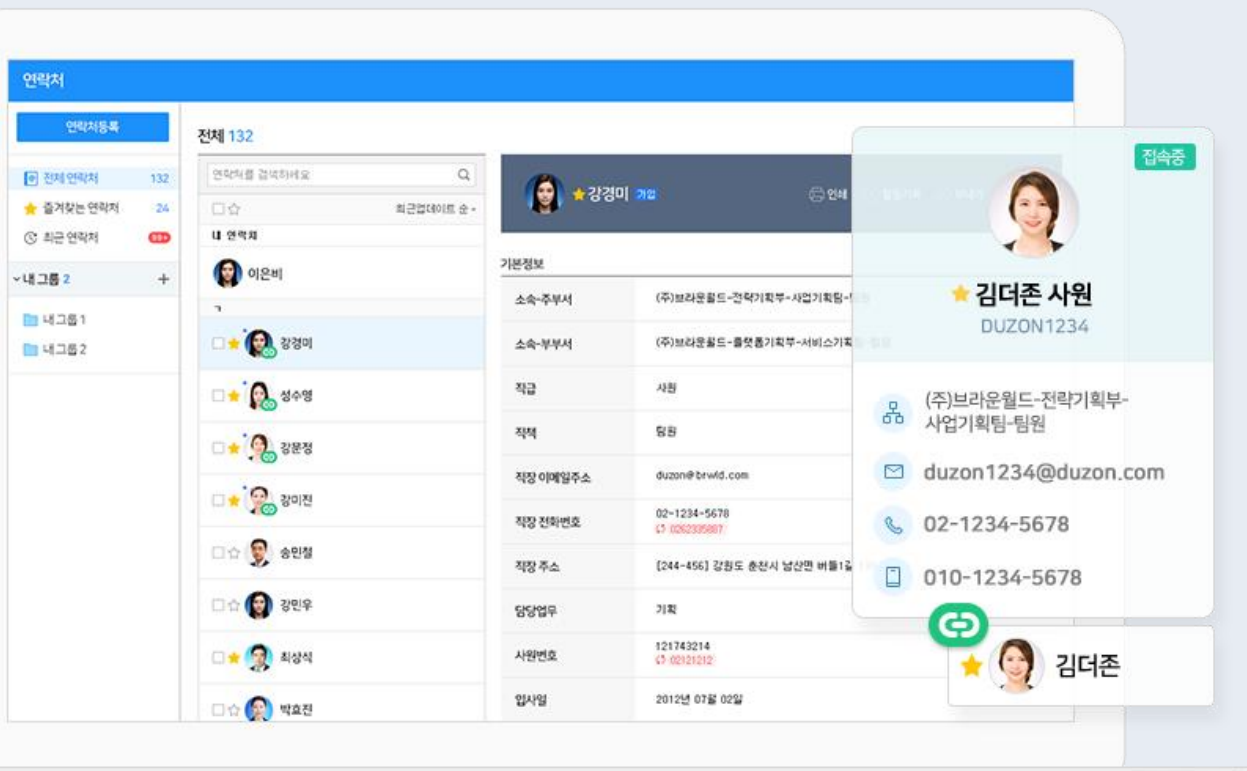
연락처

연락처등록

전체 연락처 132
즐겨찾는 연락처 24
최근 연락처 99+

내 그룹 2 +
내그룹1
내그룹2

전체 132

연락처를 검색하세요
최근업데이트 순
내 연락처
이은비
ㄱ
강경미
성수영
강문정
강미진
송민철
강민우
최상식
박효진

강경미 가입
인쇄

기본정보

| 소속-주부서 | (주)브라운월드-전략기획부-사업기획팀-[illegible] |
|---|---|
| 소속-부부서 | (주)브라운월드-플랫폼기획부-서비스기획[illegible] |
| 직급 | 사원 |
| 직책 | 팀원 |
| 직장 이메일주소 | duzon@brwld.com |
| 직장 전화번호 | 02-1234-5678 0262335887 |
| 직장 주소 | [244-456] 강원도 춘천시 남산면 버들1길 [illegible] |
| 담당업무 | 기획 |
| 사원번호 | 121743214 02121212 |
| 입사일 | 2012년 07월 02일 |

접속중
김더존 사원
DUZON1234
(주)브라운월드-전략기획부-사업기획팀-팀원
duzon1234@duzon.com
02-1234-5678
010-1234-5678

김더존